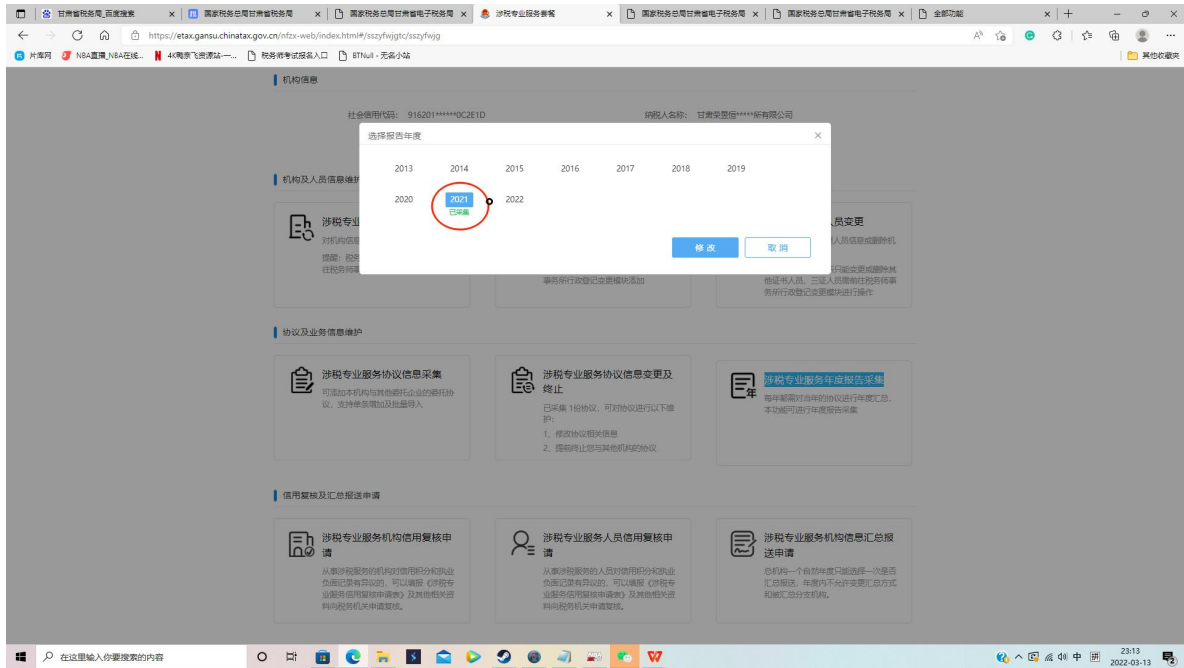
甘肃省税务局_百度搜索 | 国家税务总局甘肃省税务局 | 国家税务总局甘肃省电子税务局 | 涉税专业服务者备 | 国家税务总局甘肃省电子税务局 | 国家税务总局甘肃省电子税务局 | 全部功能

https://etax.gansu.chinatax.gov.cn/nfzx-web/index.html#/sszyfwjgtc/sszyfwjg

片库网 | NBA直播_NBA在线... | 4K高清飞资源站一... | 税务师考试报名入口 | BTNull - 无名小站 | 其他收藏夹

机构信息

社会信用代码：916201******0C2E1D

纳税人名称：甘肃荣昱恒*****所有限公司

机构及人员信息维护

选择报告年度

| 2013 | 2014 | 2015 | 2016 | 2017 | 2018 | 2019 |
|---|---|---|---|---|---|---|
| 2020 | 2021 已采集 | 2022 | | | | |

修 改

取 消

涉税专

对机构信息

提醒：税务

往税务师事

事务所行政登记变更模块添加

员变更

人员信息或删除机

只能变更或删除其他证书人员，三证人员需前往税务师事务所行政登记变更模块进行操作

协议及业务信息维护

涉税专业服务协议信息采集

可添加本机构与其他委托企业的委托协议，支持单条增加及批量导入

涉税专业服务协议信息变更及终止

已采集 1份协议，可对协议进行以下维护：

1、修改协议相关信息

2、提前终止您与其他机构的协议

涉税专业服务年度报告采集

每年初需对当年的协议进行年度汇总，本功能可进行年度报告采集

信用复核及汇总报送申请

涉税专业服务机构信用复核申请

从事涉税服务的机构对信用积分和执业负面记录有异议的，可以填报《涉税专业服务信用复核申请表》及其他相关资料向税务机关申请复核。

涉税专业服务人员信用复核申请

从事涉税服务的人员对信用积分和执业负面记录有异议的，可以填报《涉税专业服务信用复核申请表》及其他相关资料向税务机关申请复核。

涉税专业服务机构信息汇总报送申请

总机构一个自然年度只能选择一次是否汇总报送，年度内不允许变更汇总方式和被汇总分支机构。

在这里输入你要搜索的内容

中

23:13
2022-03-13